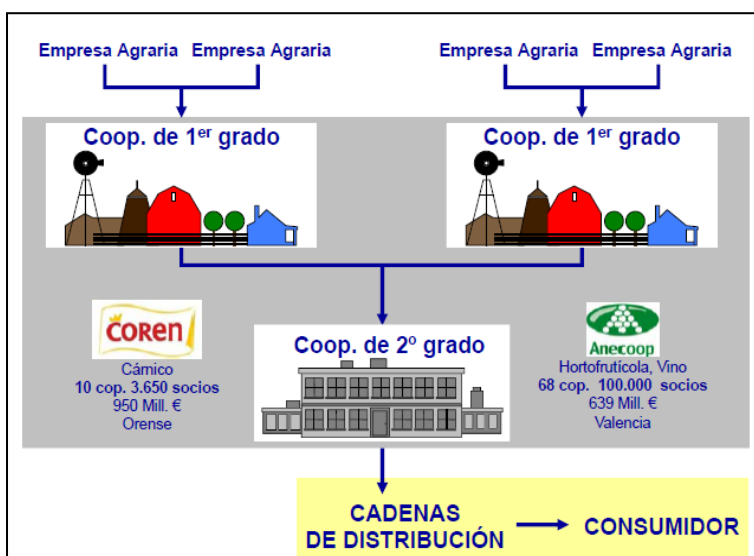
Empresa Agraria Empresa Agraria

Empresa Agraria Empresa Agraria

Coop. de 1$^{er}$ grado

Coop. de 1$^{er}$ grado

COREN

Cárnico
10 cop. 3.650 socios
950 Mill. €
Orense

Coop. de 2º grado

Anecoop

Hortofrutícola, Vino
68 cop. 100.000 socios
639 Mill. €
Valencia

CADENAS DE DISTRIBUCIÓN

CONSUMIDOR